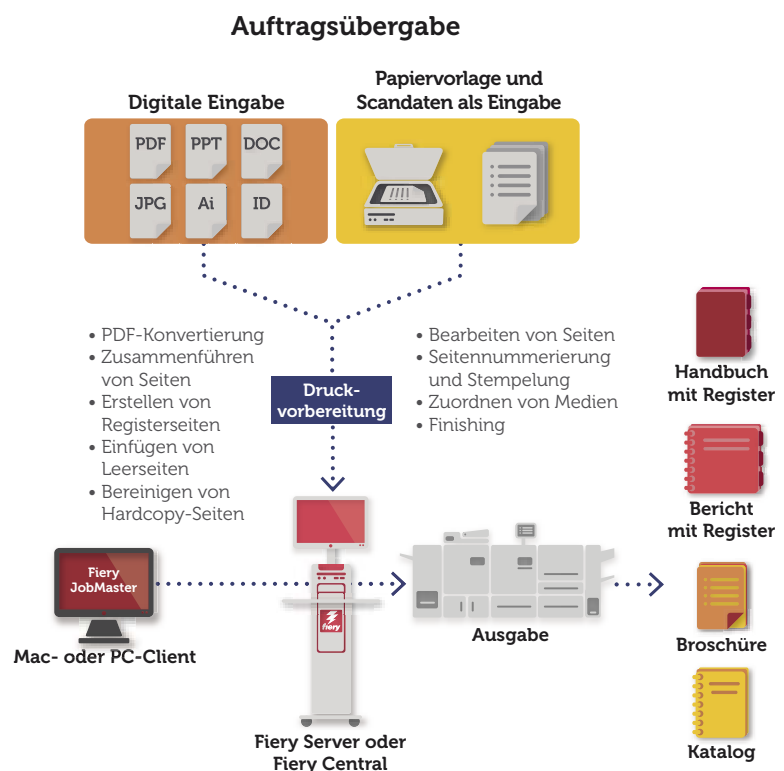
Auftragsübergabe

Digitale Eingabe

PDF PPT DOC
JPG Ai ID

Papiervorlage und Scandaten als Eingabe

• PDF-Konvertierung
• Zusammenführen von Seiten
• Erstellen von Registerseiten
• Einfügen von Leerseiten
• Bereinigen von Hardcopy-Seiten

Druckvorbereitung

• Bearbeiten von Seiten
• Seitennummerierung und Stempelung
• Zuordnen von Medien
• Finishing

Fiery JobMaster

Mac- oder PC-Client

fiery

Fiery Server oder Fiery Central

Ausgabe

Handbuch mit Register

Bericht mit Register

Broschüre

Katalog